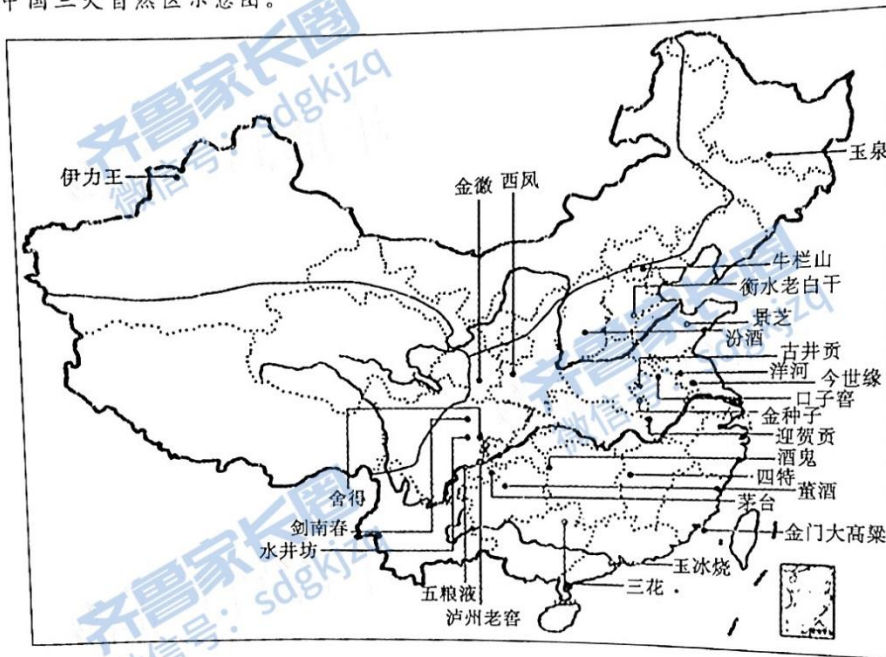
中国三大自然区示意图。

齐鲁家长圈
微信号: sdgkjzq

伊力王
金徽
西凤
玉泉
牛栏山
衡水老白干
景芝
汾酒
古井贡
洋河
今世缘
口子窖
金种子
迎贺贡
酒鬼
四特
董酒
茅台
舍得
剑南春
水井坊
五粮液
泸州老窖
玉冰烧
三花
金门大高粱

齐鲁家长圈
微信号: sdgkjzq